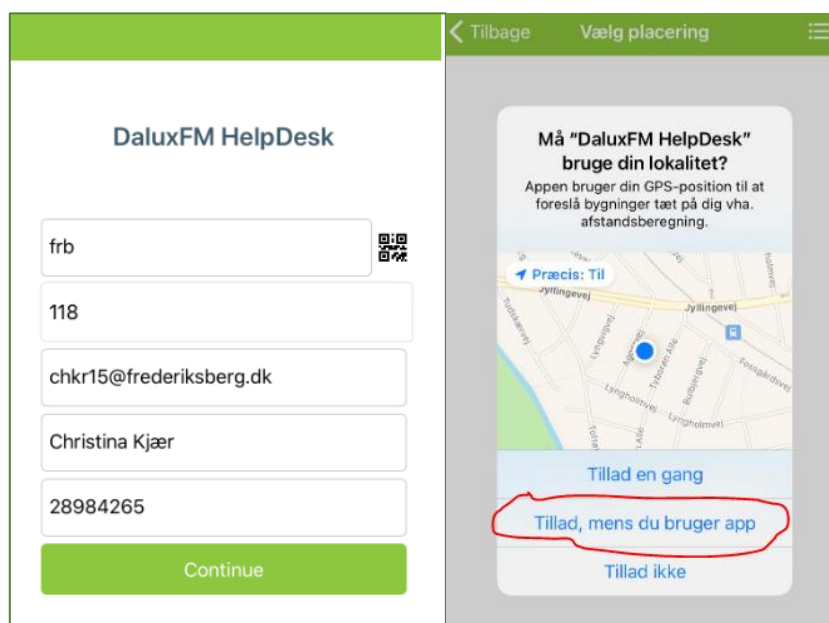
DaluxFM HelpDesk

frb

118

chkr15@frederiksberg.dk

Christina Kjær

28984265

Continue

Tilbage Vælg placering

Må "DaluxFM HelpDesk" bruge din lokalitet?

Appen bruger din GPS-position til at foreslå bygninger tæt på dig vha. afstandsberegning.

Præcis: Til

Jyllingevej

Jyllingevej

Tillad en gang

Tillad, mens du bruger app

Tillad ikke